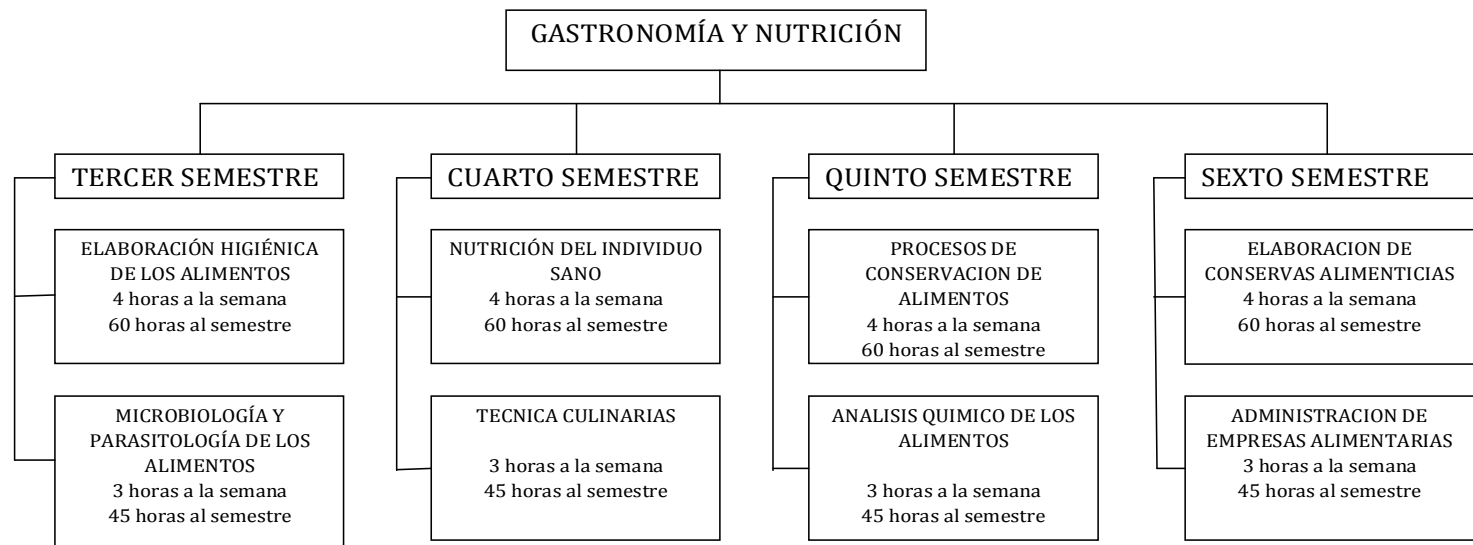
GASTRONOMÍA Y NUTRICIÓN

TERCER SEMESTRE

ELABORACIÓN HIGIÉNICA DE LOS ALIMENTOS
4 horas a la semana
60 horas al semestre

MICROBIOLOGÍA Y PARASITOLOGÍA DE LOS ALIMENTOS
3 horas a la semana
45 horas al semestre

CUARTO SEMESTRE

NUTRICIÓN DEL INDIVIDUO SANO
4 horas a la semana
60 horas al semestre

TECNICA CULINARIAS

3 horas a la semana
45 horas al semestre

QUINTO SEMESTRE

PROCESOS DE CONSERVACION DE ALIMENTOS
4 horas a la semana
60 horas al semestre

ANALISIS QUIMICO DE LOS ALIMENTOS

3 horas a la semana
45 horas al semestre

SEXTO SEMESTRE

ELABORACION DE CONSERVAS ALIMENTICIAS
4 horas a la semana
60 horas al semestre

ADMINISTRACION DE EMPRESAS ALIMENTARIAS
3 horas a la semana
45 horas al semestre